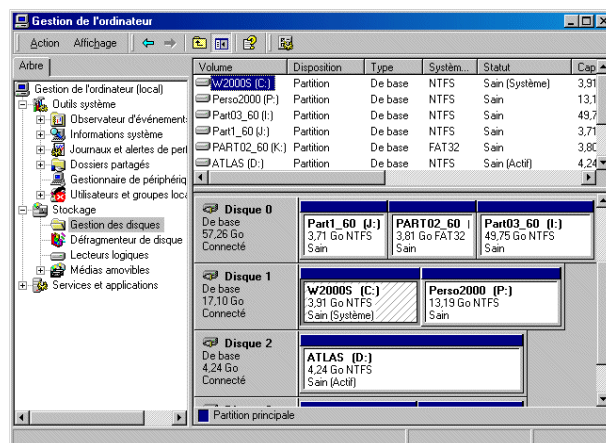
Gestion de l'ordinateur

Action Affichage

Arbre

Gestion de l'ordinateur (local)
Outils système
Observateur d'événement
Informations système
Journaux et alertes de perf
Dossiers partagés
Gestionnaire de périphériq
Utilisateurs et groupes loca
Stockage
Gestion des disques
Défragmenteur de disque
Lecteurs logiques
Médias amovibles
Services et applications

| Volume | Disposition | Type | Systèm... | Statut | Cap |
|---|---|---|---|---|---|
| W2000S (C:) | Partition | De base | NTFS | Sain (Système) | 3,91 |
| Perso2000 (P:) | Partition | De base | NTFS | Sain | 13,1 |
| Part03_60 (I:) | Partition | De base | NTFS | Sain | 49,7 |
| Part1_60 (J:) | Partition | De base | NTFS | Sain | 3,71 |
| PART02_60 (K:) | Partition | De base | FAT32 | Sain | 3,80 |
| ATLAS (D:) | Partition | De base | NTFS | Sain (Actif) | 4,24 |

Disque 0
De base
57,26 Go
Connecté

Part1_60 (J:)
3,71 Go NTFS
Sain

PART02_60 (
3,81 Go FAT32
Sain

Part03_60 (I:)
49,75 Go NTFS
Sain

Disque 1
De base
17,10 Go
Connecté

W2000S (C:)
3,91 Go NTFS
Sain (Système)

Perso2000 (P:)
13,19 Go NTFS
Sain

Disque 2
De base
4,24 Go
Connecté

ATLAS (D:)
4,24 Go NTFS
Sain (Actif)

Partition principale